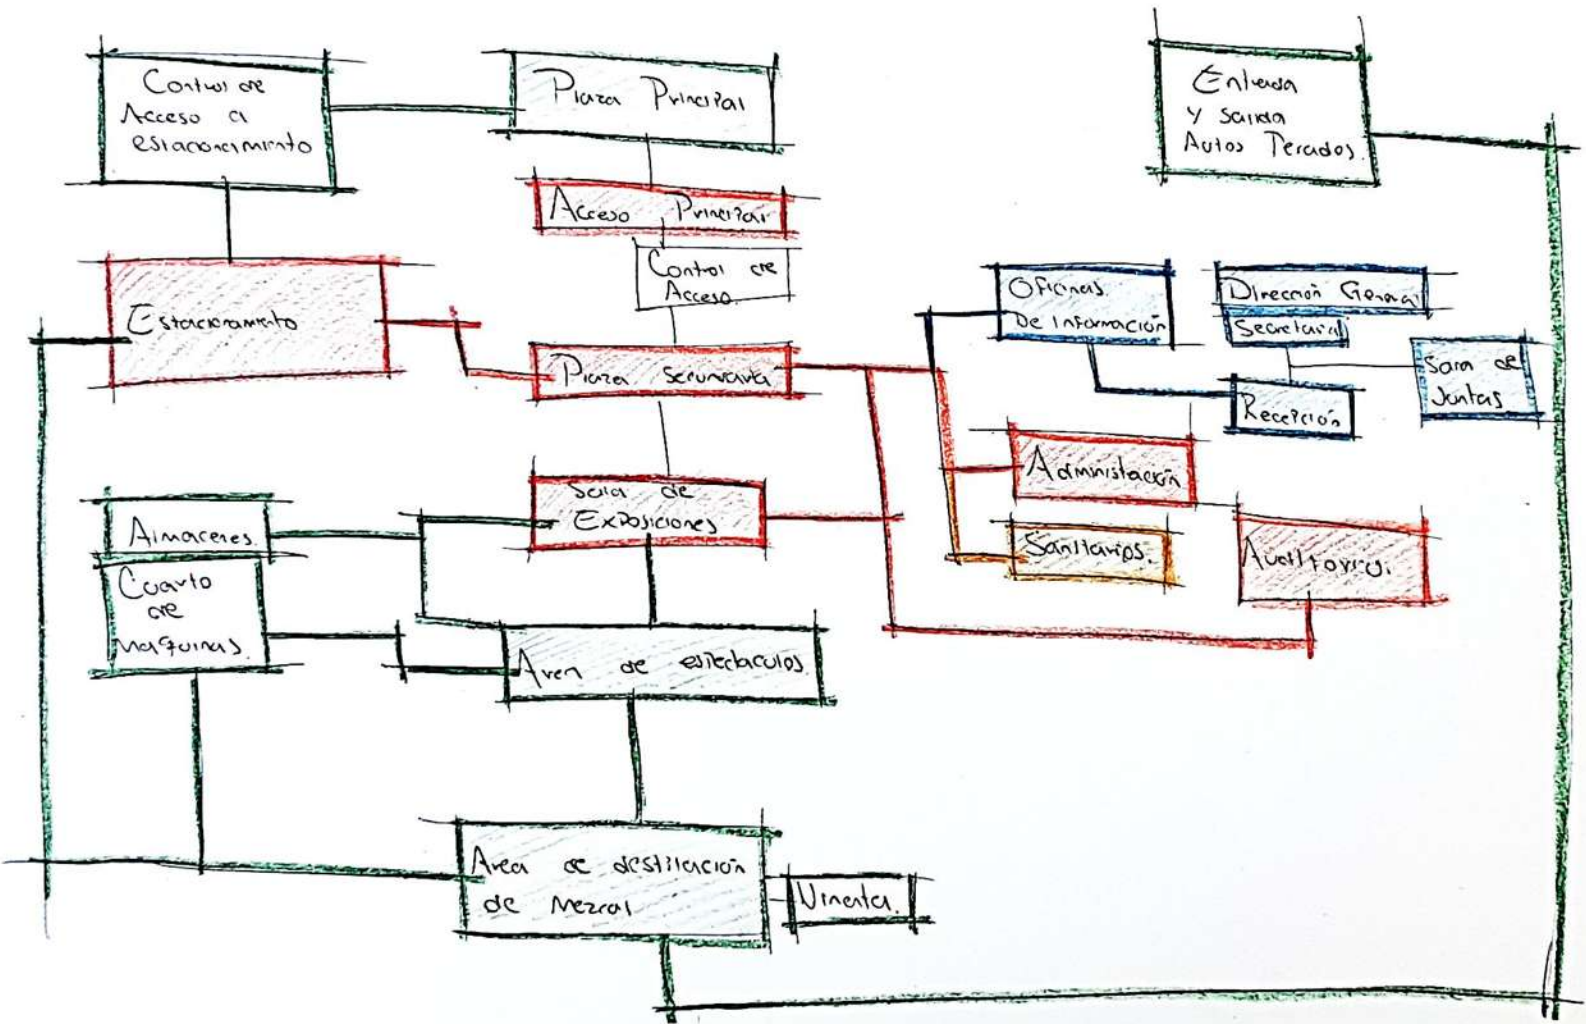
Control de Acceso a estacionamiento

Plaza Principal

Entrada y Salida Autos Pesados

Acceso Principal

Control de Acceso

Estacionamiento

Oficinas De Información

Dirección General

Secretaria

Sala de Juntas

Plaza Secundaria

Recepción

Administración

Sala de Exposiciones

Sanitarios.

Auditorio.

Almacenes

Cuarto de maquinas

Area de espectaculos

Area de destilación de Mezcal

Vineta.